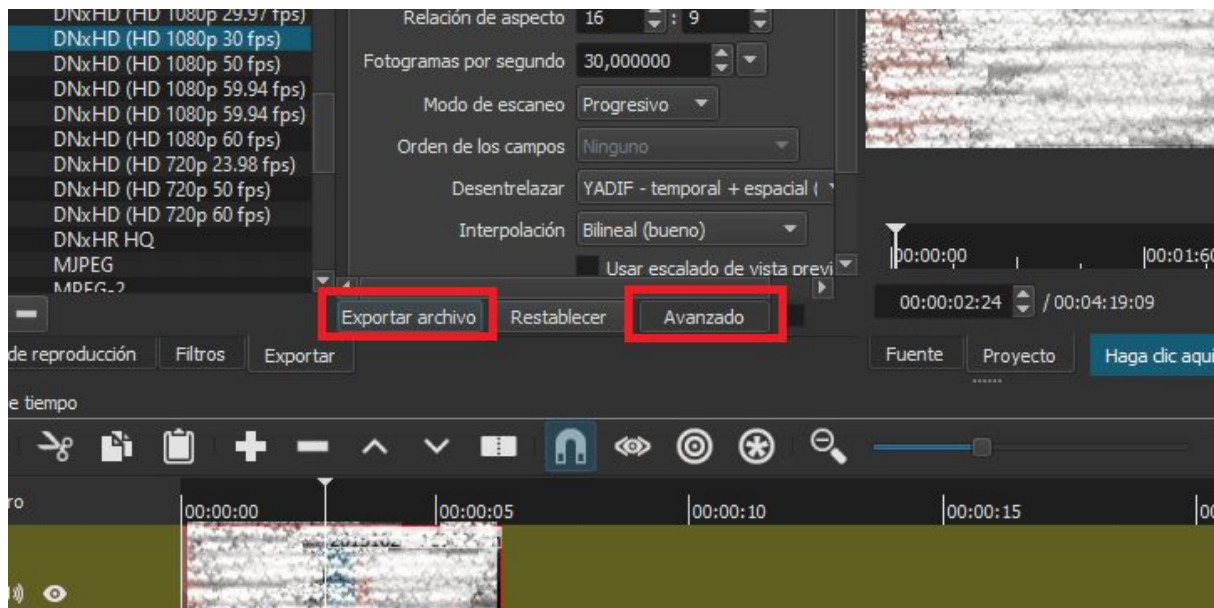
DNxHD (HD 1080p 29.97 fps)
DNxHD (HD 1080p 30 fps)
DNxHD (HD 1080p 50 fps)
DNxHD (HD 1080p 59.94 fps)
DNxHD (HD 1080p 59.94 fps)
DNxHD (HD 1080p 60 fps)
DNxHD (HD 720p 23.98 fps)
DNxHD (HD 720p 50 fps)
DNxHD (HD 720p 60 fps)
DNxHR HQ
MJPEG
MPEG-2

Relación de aspecto 16 : 9
Fotogramas por segundo 30,000000
Modo de escaneo Progresivo
Orden de los campos Ninguno
Desentrelazar YADIF - temporal + espacial (
Interpolación Bilineal (bueno)
Usar escalado de vista previ

Exportar archivo
Restablecer
Avanzado

00:00:00
00:01:60
00:00:02:24 / 00:04:19:09

de reproducción
Filtros
Exportar
Fuente
Proyecto
Haga clic aqui

e tiempo

ro
00:00:00
00:00:05
00:00:10
00:00:15